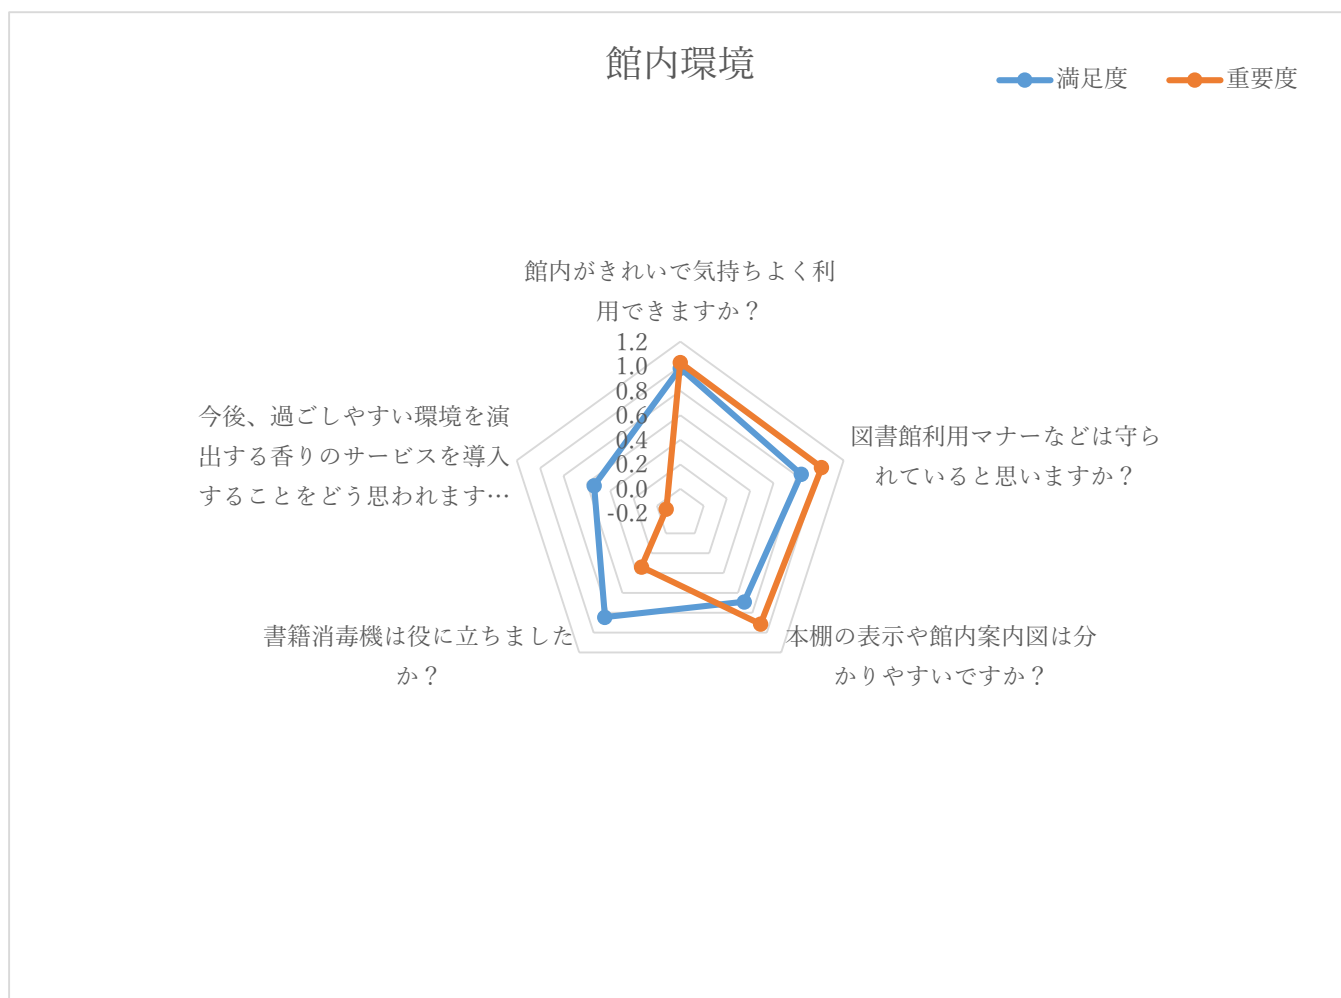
館内環境

満足度　重要度

館内がきれいで気持ちよく利用できますか？

1.2
1.0
0.8
0.6
0.4
0.2
0.0
-0.2

図書館利用マナーなどは守られていると思いますか？

本棚の表示や館内案内図は分かりやすいですか？

書籍消毒機は役に立ちましたか？

今後、過ごしやすい環境を演出する香りのサービスを導入することをどう思われます…